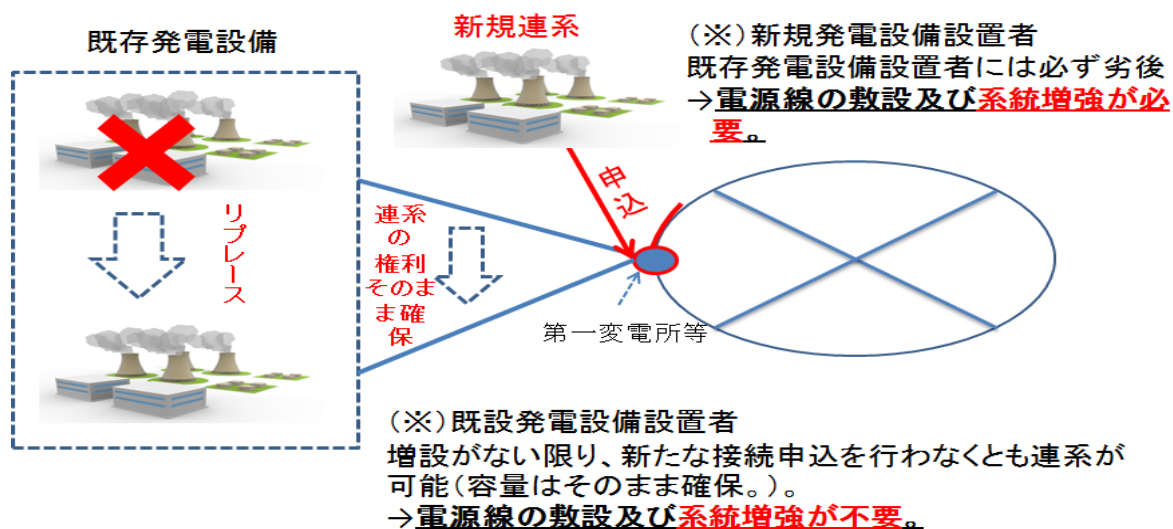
既存発電設備

新規連系

(※)新規発電設備設置者
既存発電設備設置者には必ず劣後
→電源線の敷設及び系統増強が必要。

申込

リプレース

連系の権利そのまま確保

第一変電所等

(※)既設発電設備設置者
増設がない限り、新たな接続申込を行わなくとも連系が可能(容量はそのまま確保。)。
→電源線の敷設及び系統増強が不要。